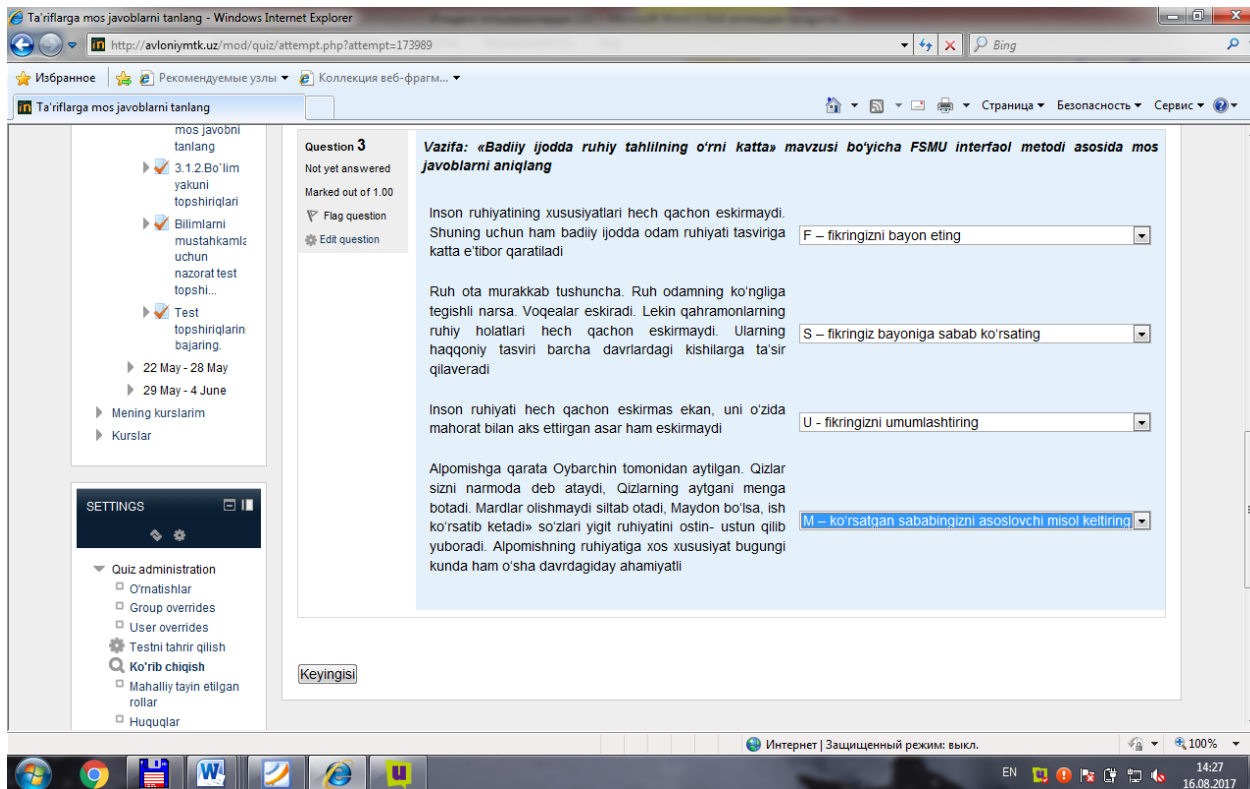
Ta'riflarga mos javoblarni tanlang - Windows Internet Explorer

http://avloniymtk.uz/mod/quiz/attempt.php?attempt=173989

Bing

Избранное | Рекомендуемые узлы | Коллекция веб-фрагм...

Ta'riflarga mos javoblarni tanlang

Страница | Безопасность | Сервис

mos javobni tanlang

3.1.2.Bo`lim yakuni topshiriqlari

Bilimlarni mustahkamla uchun nazorat test topshi...

Test topshiriqlarin bajaring.

22 May - 28 May

29 May - 4 June

Mening kurslarim

Kurslar

SETTINGS

Quiz administration

O'rnatishlar

Group overrides

User overrides

Testni tahrir qilish

Ko'rib chiqish

Mahalliy tayin etilgan rollar

Huquqlar

Question 3
Not yet answered
Marked out of 1.00
Flag question
Edit question

Vazifa: «Badiiy ijodda ruhiy tahlilning o'rni katta» mavzusi bo'yicha FSMU interfaol metodi asosida mos javoblarni aniqlang

Inson ruhiyatining xususiyatlari hech qachon eskirmaydi. Shuning uchun ham badiiy ijodda odam ruhiyati tasviriga katta e'tibor qaratiladi

F – fikringizni bayon eting

Ruh ota murakkab tushuncha. Ruh odamning ko'ngliga tegishli narsa. Voqealar eskiradi. Lekin qahramonlarning ruhiy holatlari hech qachon eskirmaydi. Ularning haqqoniy tasviri barcha davrlardagi kishilarga ta'sir qilaveradi

S – fikringiz bayoniga sabab ko'rsating

Inson ruhiyati hech qachon eskirmas ekan, uni o'zida mahorat bilan aks ettirgan asar ham eskirmaydi

U - fikringizni umumlashtiring

Alpomishga qarata Oybarchin tomonidan aytilgan. Qizlar sizni narmoda deb ataydi, Qizlarning aytgani menga botadi. Mardlar olishmaydi siltab otadi, Maydon bo'lsa, ish ko'rsatib ketadi» so'zlari yigit ruhiyatini ostin- ustun qilib yuboradi. Alpomishning ruhiyatiga xos xususiyat bugungi kunda ham o'sha davrdagiday ahamiyatli

M – ko'rsatgan sababingizni asoslovchi misol keltiring

Keyingisi

Интернет | Защищенный режим: выкл.

100%

EN

14:27
16.08.2017